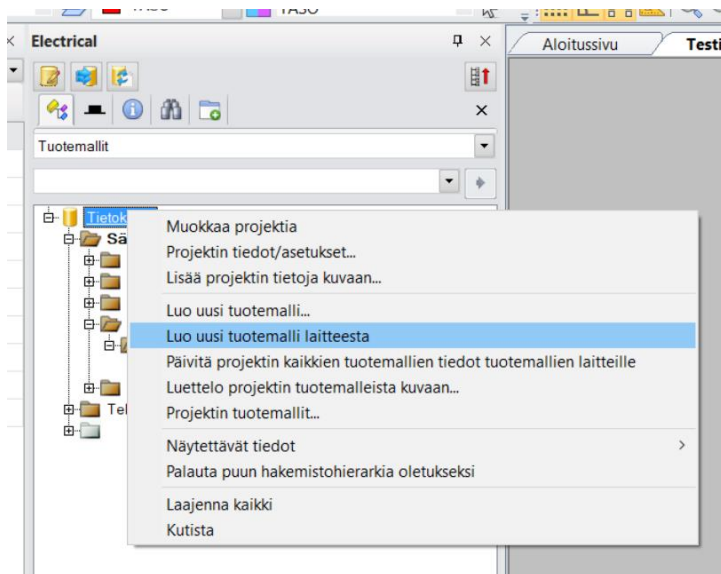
TASO TASO

Electrical

Aloitussivu Testi

Tuotemallit

Tietok
Sä
Tel

Muokkaa projektia
Projektin tiedot/asetukset...
Lisää projektin tietoja kuvaan...
Luo uusi tuotemalli...
Luo uusi tuotemalli laitteesta
Päivitä projektin kaikkien tuotemallien tiedot tuotemallien laitteille
Luettelo projektin tuotemalleista kuvaan...
Projektin tuotemallit...
Näytettävät tiedot
Palauta puun hakemistohierarkia oletukseksi
Laajenna kaikki
Kutista